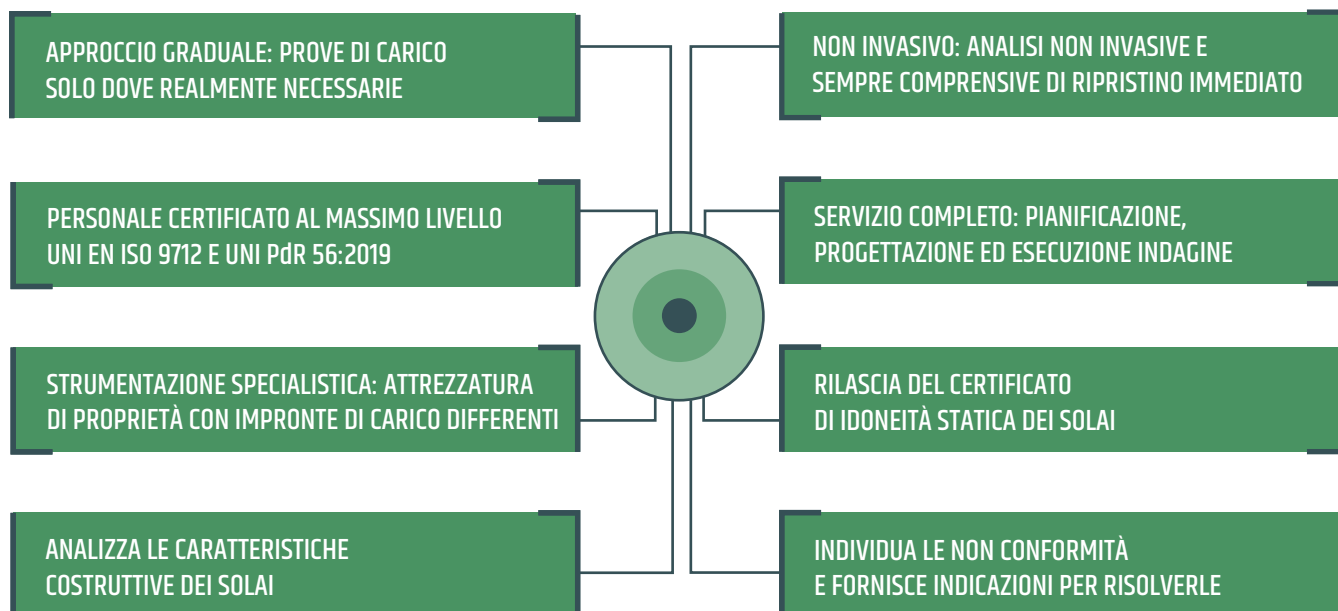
APPROCCIO GRADUALE: PROVE DI CARICO SOLO DOVE REALMENTE NECESSARIE

PERSONALE CERTIFICATO AL MASSIMO LIVELLO UNI EN ISO 9712 E UNI PdR 56:2019

STRUMENTAZIONE SPECIALISTICA: ATTREZZATURA DI PROPRIETÀ CON IMPRONTE DI CARICO DIFFERENTI

ANALIZZA LE CARATTERISTICHE COSTRUTTIVE DEI SOLAI

NON INVASIVO: ANALISI NON INVASIVE E SEMPRE COMPRENSIVE DI RIPRISTINO IMMEDIATO

SERVIZIO COMPLETO: PIANIFICAZIONE, PROGETTAZIONE ED ESECUZIONE INDAGINE

RILASCIA DEL CERTIFICATO DI IDONEITÀ STATICA DEI SOLAI

INDIVIDUA LE NON CONFORMITÀ E FORNISCE INDICAZIONI PER RISOLVERLE